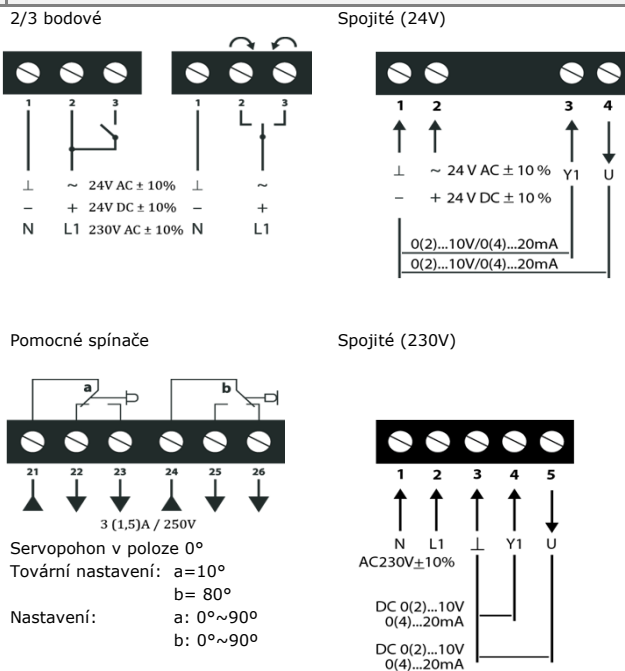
2/3 bodové

1 2 3

1 2 3

⊥ ~ 24V AC ± 10% ⊥ ~
– + 24V DC ± 10% – +
N L1 230V AC ± 10% N L1

Spojité (24V)

1 2 3 4

⊥ ~ 24 V AC ± 10 % Y1 U
– + 24 V DC ± 10 %

0(2)...10V/0(4)...20mA
0(2)...10V/0(4)...20mA

Pomocné spínače

a b

21 22 23 24 25 26

3 (1,5)A / 250V

Servopohon v poloze 0°
Tovární nastavení: a=10°
b= 80°
Nastavení: a: 0°~90°
b: 0°~90°

Spojité (230V)

1 2 3 4 5

N L1 ⊥ Y1 U
AC230V±10%

DC 0(2)...10V
0(4)...20mA

DC 0(2)...10V
0(4)...20mA